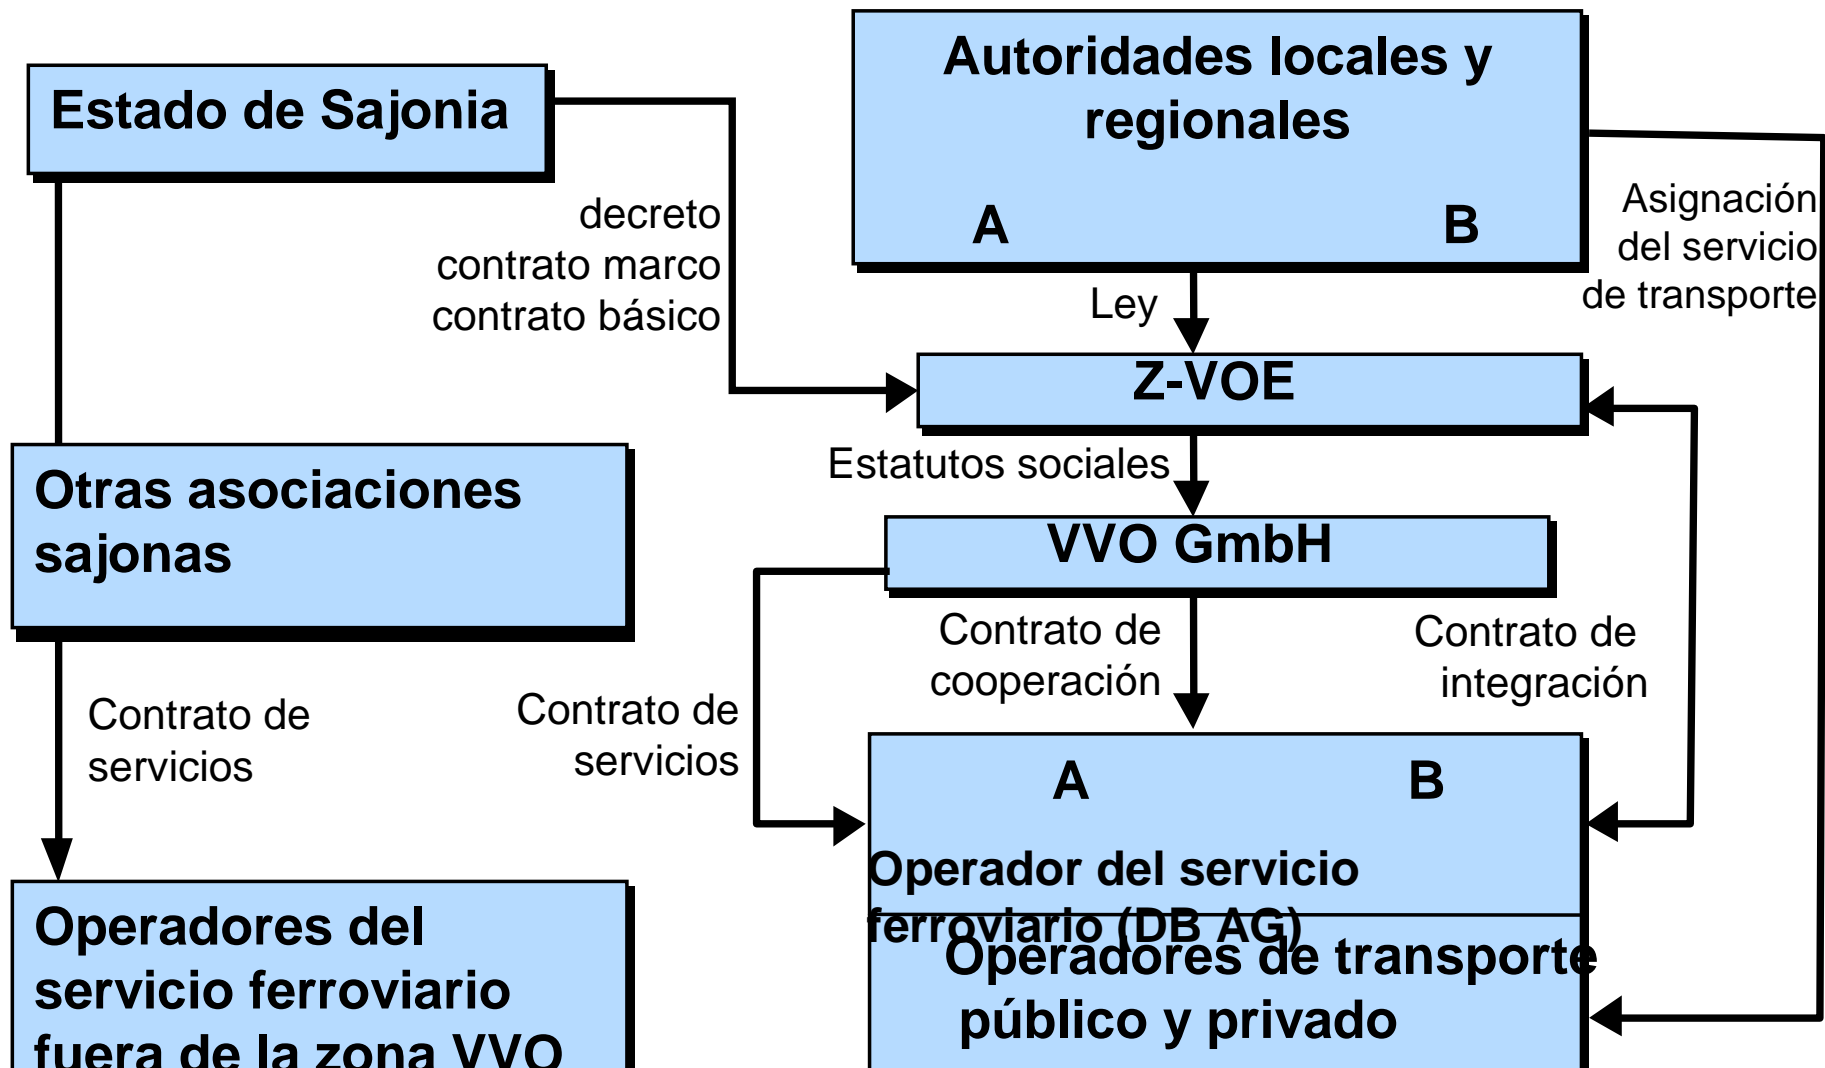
Estado de Sajonia

Autoridades locales y regionales

A

B

decreto
contrato marco
contrato básico

Asignación del servicio de transporte

Ley

Z-VOE

Estatutos sociales

Otras asociaciones sajonas

VVO GmbH

Contrato de cooperación

Contrato de integración

Contrato de servicios

Contrato de servicios

A

B

Operador del servicio ferroviario (DB AG)

Operadores de transporte público y privado

Operadores del servicio ferroviario fuera de la zona VVO